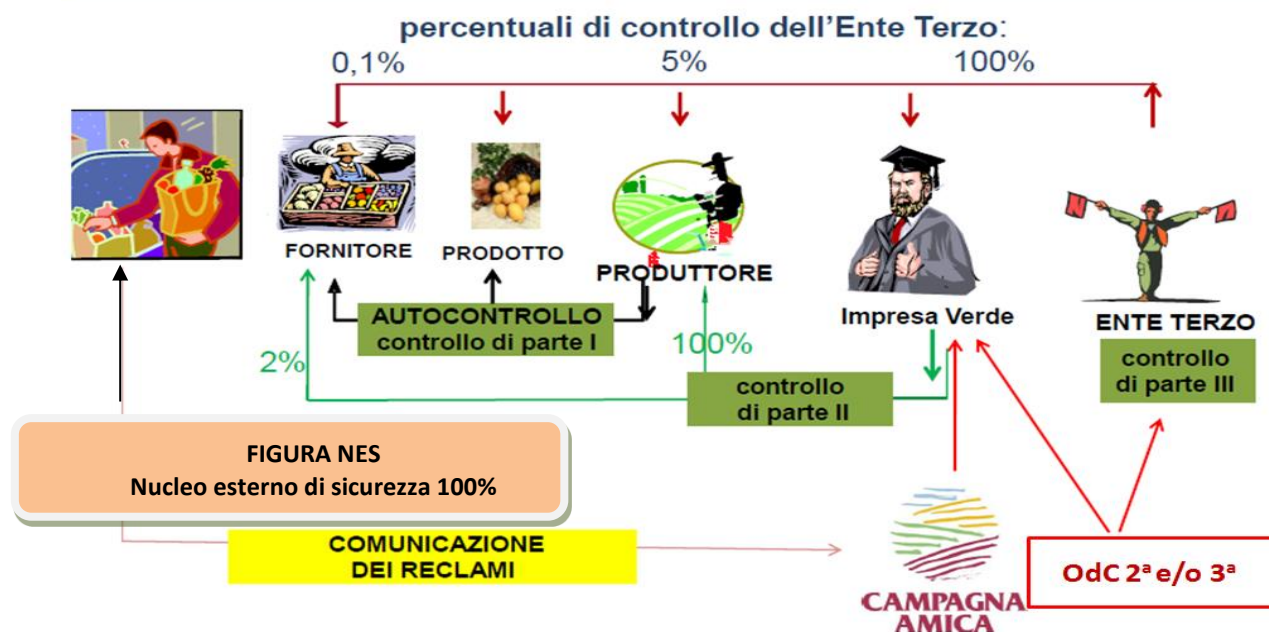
percentuali di controllo dell'Ente Terzo:

0,1%

5%

100%

FORNITORE

PRODOTTO

PRODUTTORE

Impresa Verde

ENTE TERZO

AUTOCONTROLLO
controllo di parte I

2%

100%

controllo
di parte II

controllo
di parte III

FIGURA NES
Nucleo esterno di sicurezza 100%

COMUNICAZIONE
DEI RECLAMI

CAMPAGNA
AMICA

OdC 2ª e/o 3ª